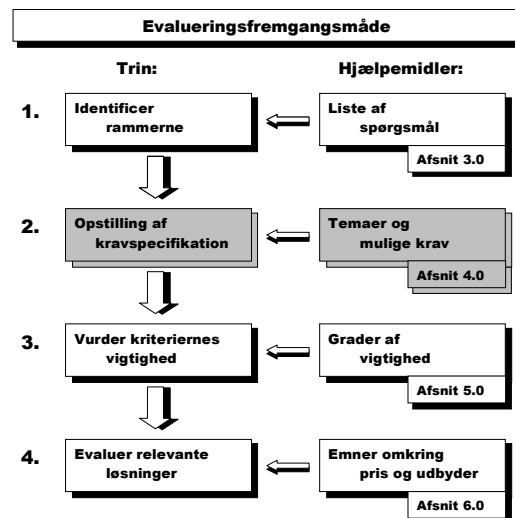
Evalueringsfremgangsmåde

Trin:

Hjælpemidler:

1.

Identificer rammerne

Liste af spørgsmål

Afsnit 3.0

2.

Opstilling af kravspecifikation

Temaer og mulige krav

Afsnit 4.0

3.

Vurder kriteriernes vigtighed

Grader af vigtighed

Afsnit 5.0

4.

Evaluer relevante løsninger

Emner omkring pris og udbyder

Afsnit 6.0